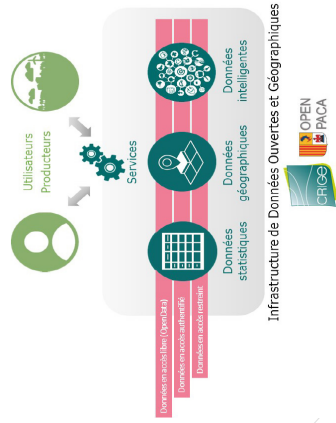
Utilisateurs
Producteurs

Services

Données intelligentes

Données géographiques

Données statistiques

Données en accès libre (OpenData)

Données en accès authentifié

Données en accès restreint

Infrastructure de Données Ouvertes et Géographiques

OPEN PACA

CRIGE